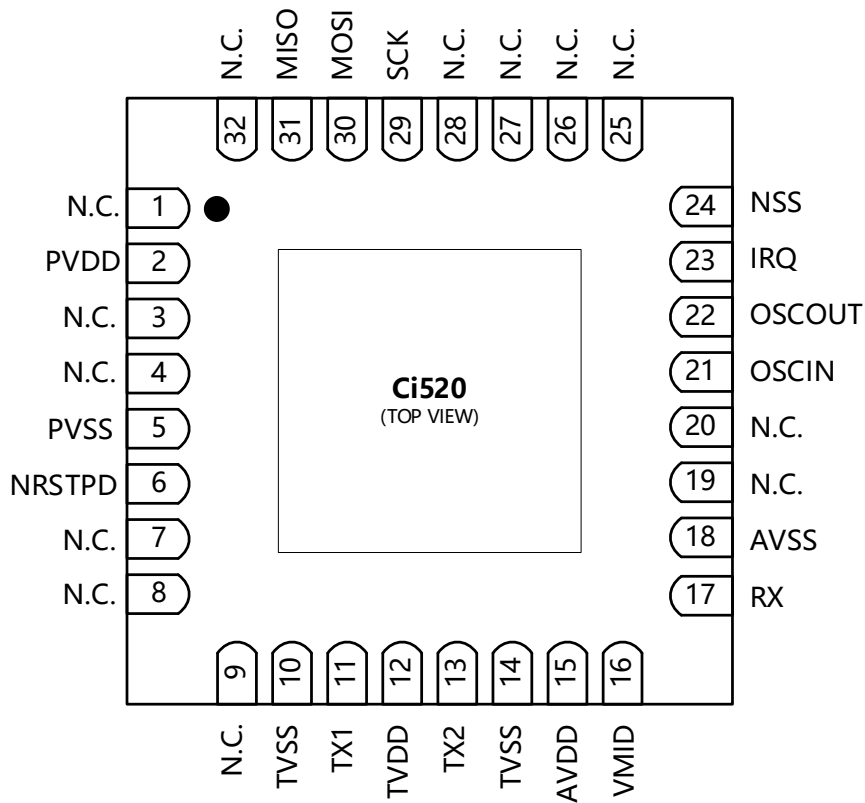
N.C. 32
MISO 31
MOSI 30
SCK 29
N.C. 28
N.C. 27
N.C. 26
N.C. 25

N.C. 1
PVDD 2
N.C. 3
N.C. 4
PVSS 5
NRSTPD 6
N.C. 7
N.C. 8

Ci520
(TOP VIEW)

24 NSS
23 IRQ
22 OSCOUT
21 OSCIN
20 N.C.
19 N.C.
18 AVSS
17 RX

9 N.C.
10 TVSS
11 TX1
12 TVDD
13 TX2
14 TVSS
15 AVDD
16 VMID